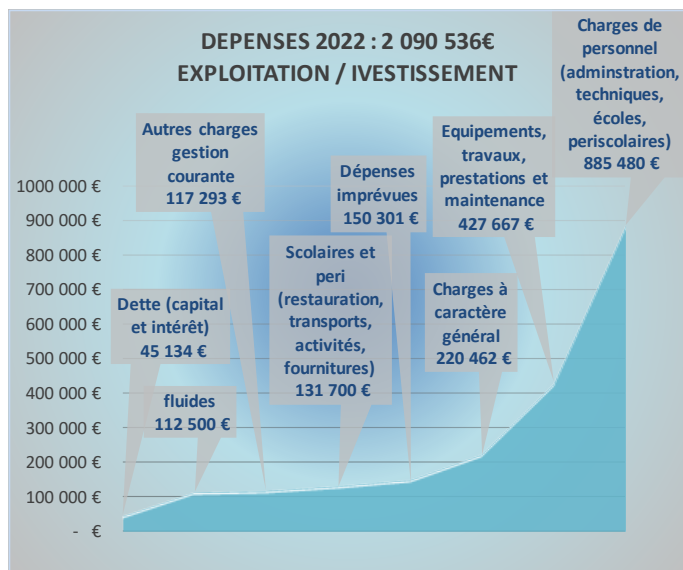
DEPENSES 2022 : 2 090 536€
EXPLOITATION / IVESTISSEMENT

1000 000 €
900 000 €
800 000 €
700 000 €
600 000 €
500 000 €
400 000 €
300 000 €
200 000 €
100 000 €
- €

Dette (capital et intérêt) 45 134 €

fluides 112 500 €

Autres charges gestion courante 117 293 €

Scolaires et peri (restauration, transports, activités, fournitures) 131 700 €

Dépenses imprévues 150 301 €

Charges à caractère général 220 462 €

Equipements, travaux, prestations et maintenance 427 667 €

Charges de personnel (adminstration, techniques, écoles, periscolaires) 885 480 €